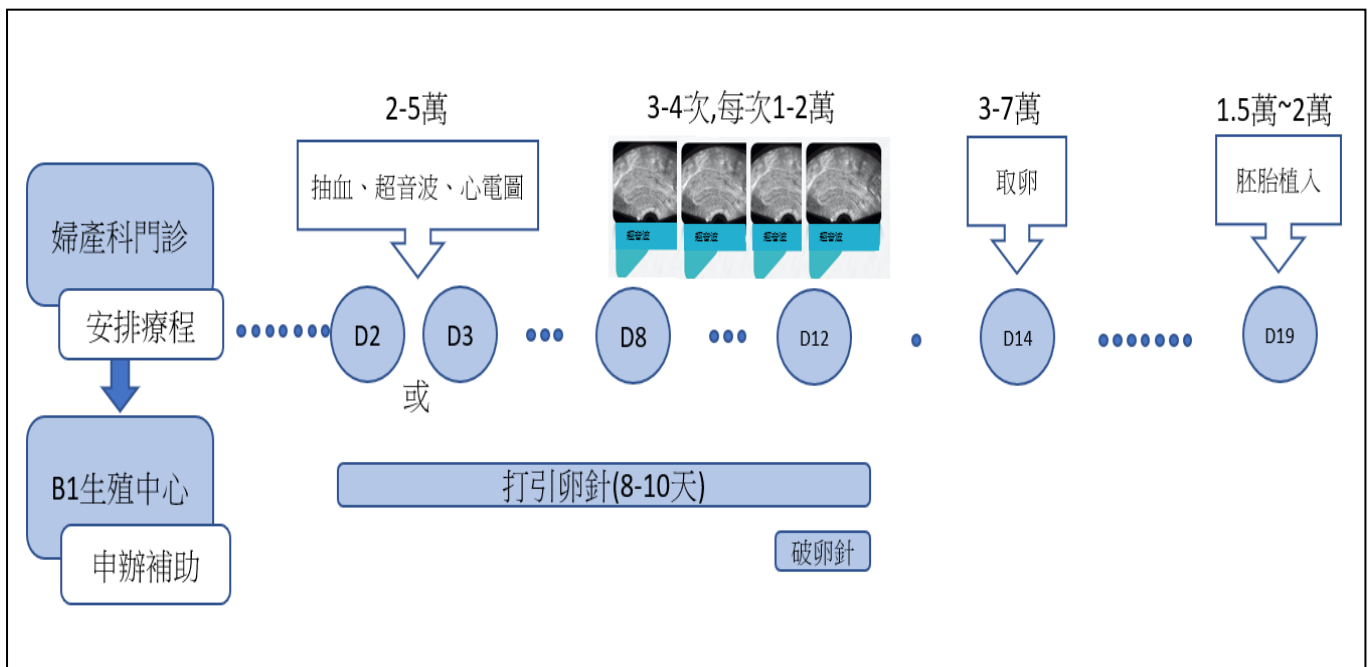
2-5萬

3-4次,每次1-2萬

3-7萬

1.5萬~2萬

婦產科門診

安排療程

B1生殖中心

申辦補助

抽血、超音波、心電圖

超音波

超音波

超音波

超音波

取卵

胚胎植入

D2

D3

或

D8

D12

D14

D19

打引卵針(8-10天)

破卵針